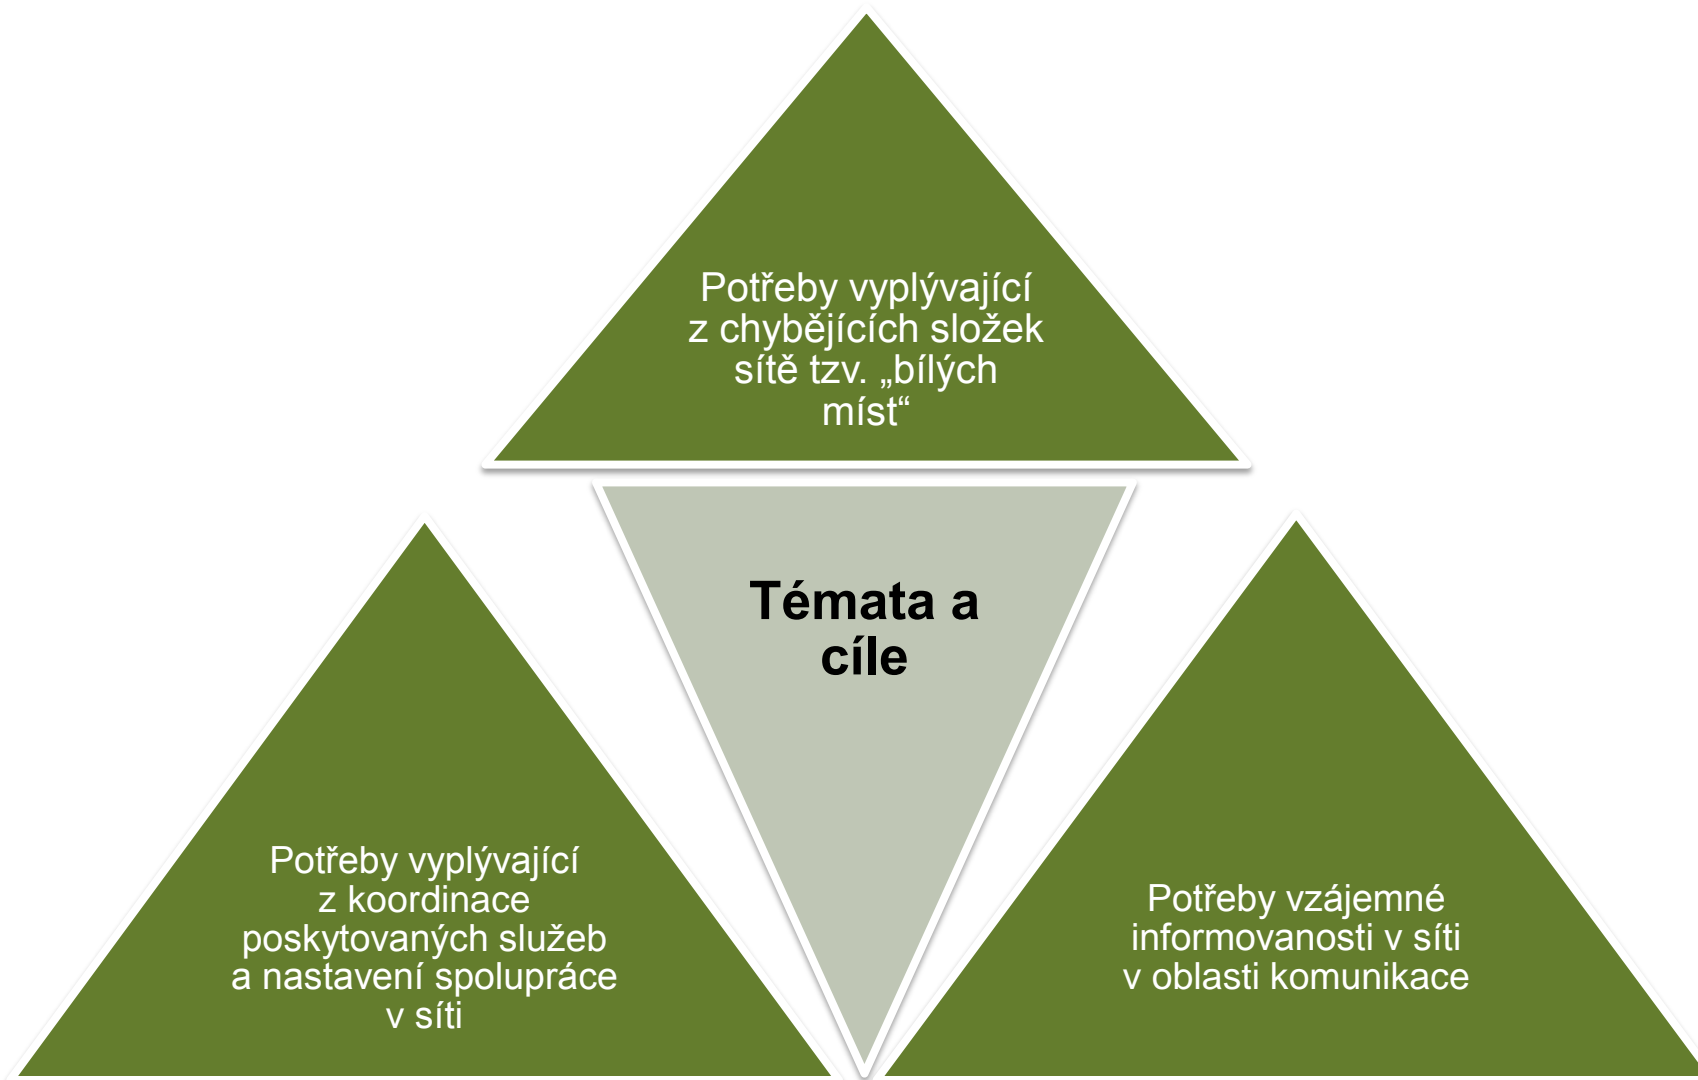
Potřeby vyplývající z chybějících složek sítě tzv. „bílých míst“

Témata a cíle

Potřeby vyplývající z koordinace poskytovaných služeb a nastavení spolupráce v síti

Potřeby vzájemné informovanosti v síti v oblasti komunikace